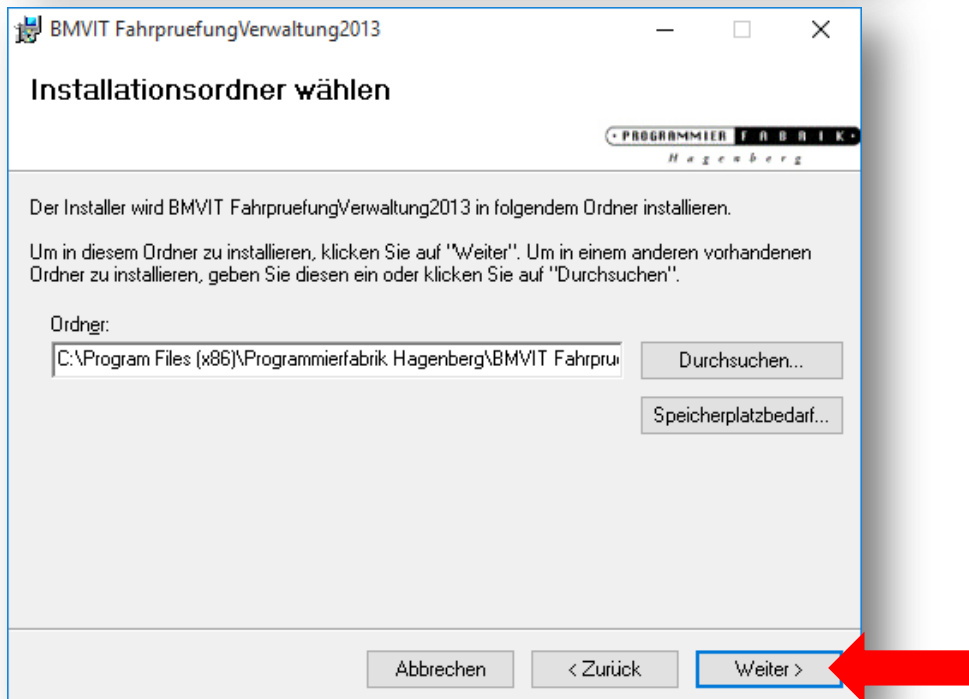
BMVIT FahrpruefungVerwaltung2013

Installationsordner wählen

PROGRAMMIER FABRIK Hagenberg

Der Installer wird BMVIT FahrpruefungVerwaltung2013 in folgendem Ordner installieren.

Um in diesem Ordner zu installieren, klicken Sie auf "Weiter". Um in einem anderen vorhandenen Ordner zu installieren, geben Sie diesen ein oder klicken Sie auf "Durchsuchen".

Ordner:

C:\Program Files (x86)\Programmierfabrik Hagenberg\BMVIT Fahrpru

Durchsuchen...

Speicherplatzbedarf...

Abbrechen

< Zurück

Weiter >